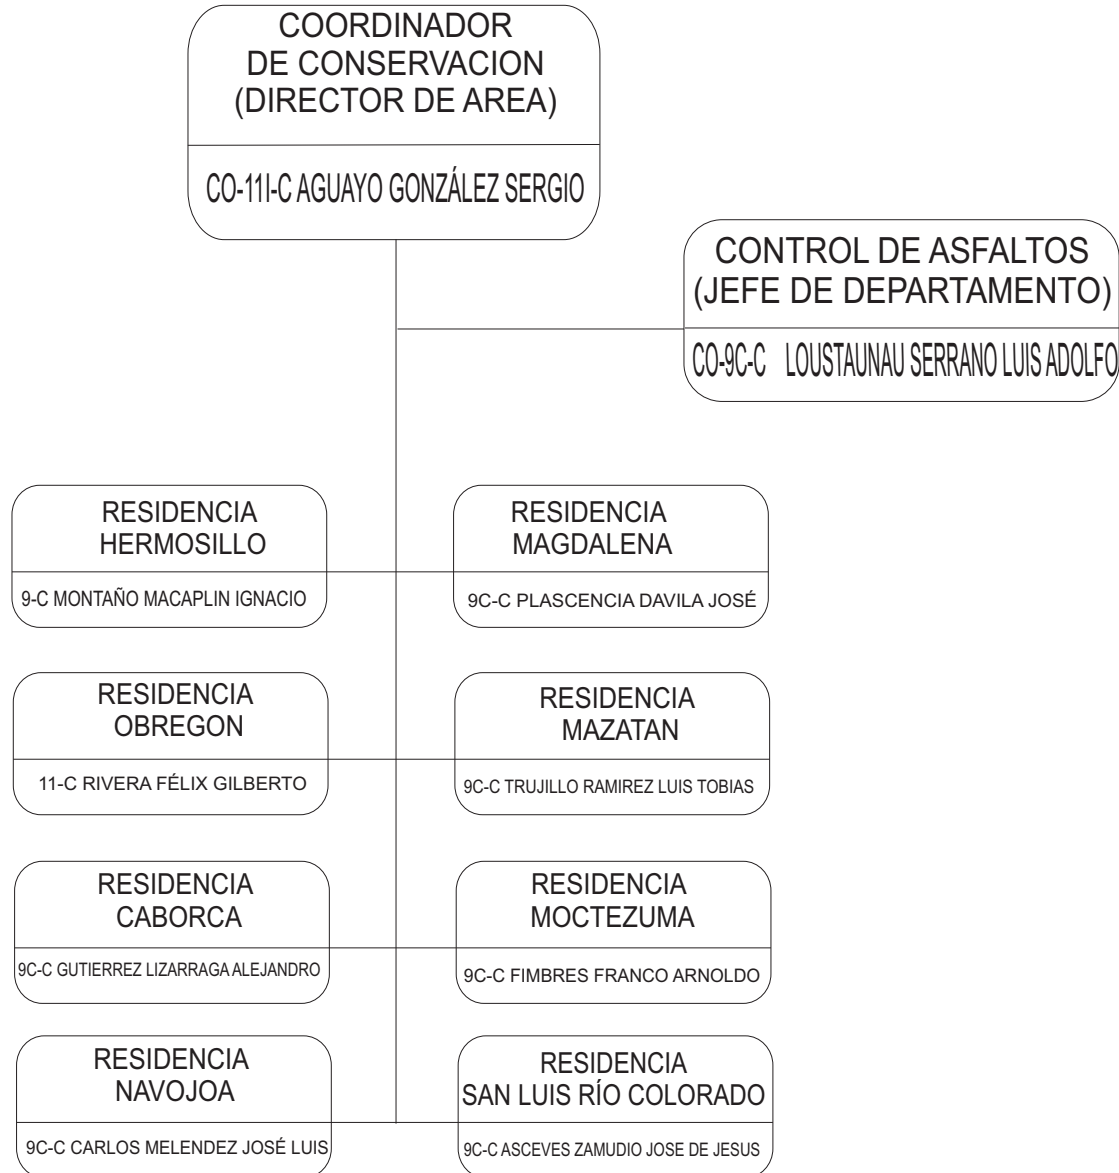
COORDINADOR
DE CONSERVACION
(DIRECTOR DE AREA)

CO-11I-C AGUAYO GONZÁLEZ SERGIO

CONTROL DE ASFALTOS
(JEFE DE DEPARTAMENTO)

CO-9C-C LOUSTAUNAU SERRANO LUIS ADOLFO

RESIDENCIA
HERMOSILLO

9-C MONTAÑO MACAPLIN IGNACIO

RESIDENCIA
MAGDALENA

9C-C PLASCENCIA DAVILA JOSÉ

RESIDENCIA
OBREGON

11-C RIVERA FÉLIX GILBERTO

RESIDENCIA
MAZATAN

9C-C TRUJILLO RAMIREZ LUIS TOBIAS

RESIDENCIA
CABORCA

9C-C GUTIERREZ LIZARRAGA ALEJANDRO

RESIDENCIA
MOCTEZUMA

9C-C FIMBRES FRANCO ARNOLDO

RESIDENCIA
NAVOJOA

9C-C CARLOS MELENDEZ JOSÉ LUIS

RESIDENCIA
SAN LUIS RÍO COLORADO

9C-C ASCEVES ZAMUDIO JOSE DE JESUS